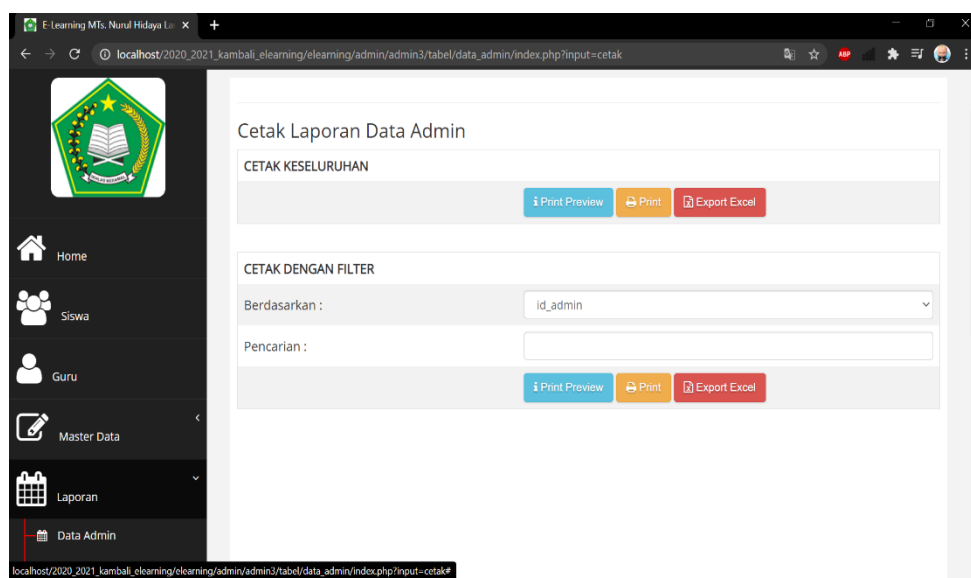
E-Learning MTs. Nurul Hidaya La ×
+
localhost/2020_2021_kambali_elearning/elearning/admin/admin3/tabel/data_admin/index.php?input=cetak

IKHLAS BERAMAL

Home
Siswa
Guru
Master Data
Laporan
Data Admin

Cetak Laporan Data Admin

CETAK KESELURUHAN

Print Preview
Print
Export Excel

CETAK DENGAN FILTER

Berdasarkan :
id_admin

Pencarian :

Print Preview
Print
Export Excel

localhost/2020_2021_kambali_elearning/elearning/admin/admin3/tabel/data_admin/index.php?input=cetak#